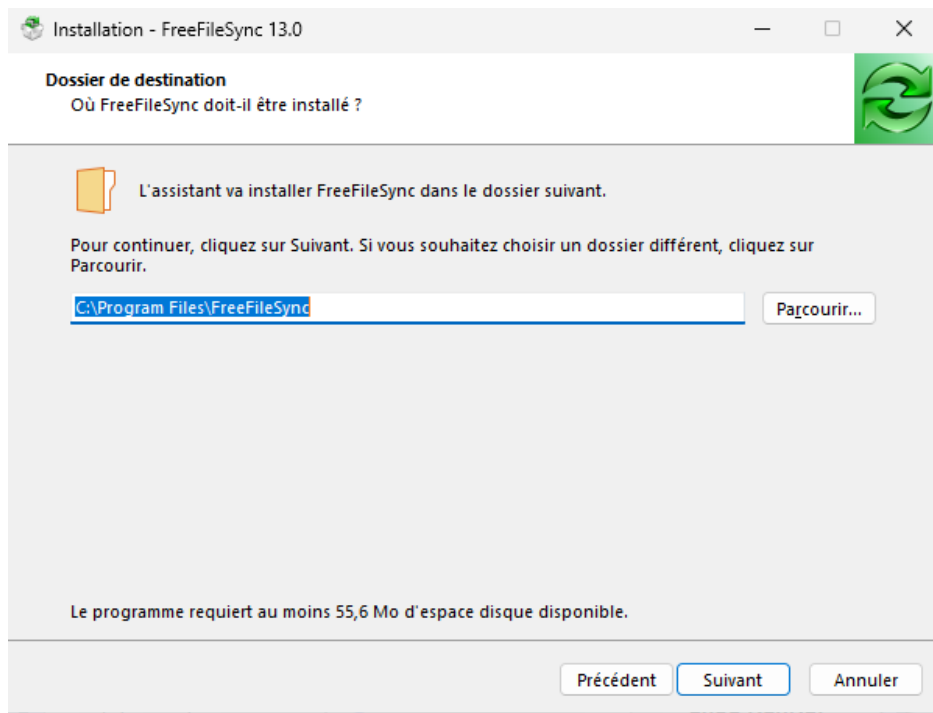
Installation - FreeFileSync 13.0

Dossier de destination
Où FreeFileSync doit-il être installé ?

L'assistant va installer FreeFileSync dans le dossier suivant.

Pour continuer, cliquez sur Suivant. Si vous souhaitez choisir un dossier différent, cliquez sur Parcourir.

C:\Program Files\FreeFileSync

Parcourir...

Le programme requiert au moins 55,6 Mo d'espace disque disponible.

Précédent
Suivant
Annuler